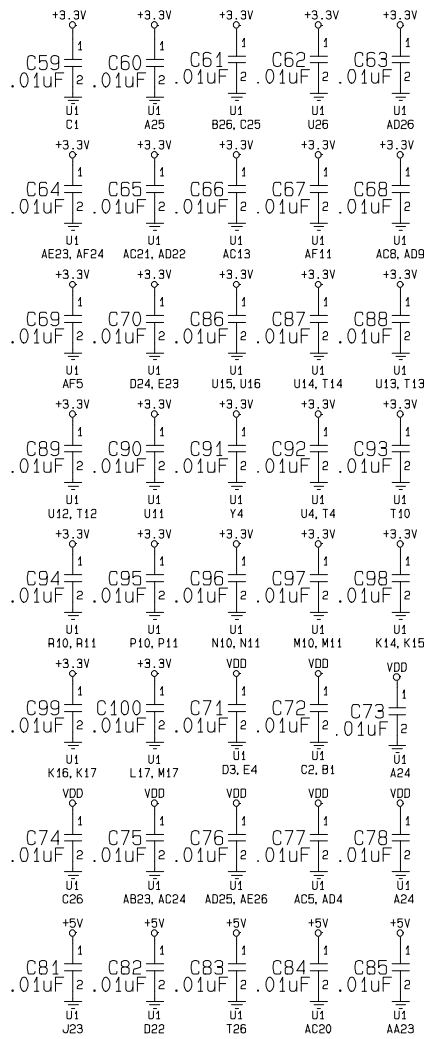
+3.3V
1
C59
.01uF
2
U1
C1

+3.3V
1
C60
.01uF
2
U1
A25

+3.3V
1
C61
.01uF
2
U1
B26, C25

+3.3V
1
C62
.01uF
2
U1
U26

+3.3V
1
C63
.01uF
2
U1
AD26

+3.3V
1
C64
.01uF
2
U1
AE23, AF24

+3.3V
1
C65
.01uF
2
U1
AC21, AD22

+3.3V
1
C66
.01uF
2
U1
AC13

+3.3V
1
C67
.01uF
2
U1
AF11

+3.3V
1
C68
.01uF
2
U1
AC8, AD9

+3.3V
1
C69
.01uF
2
U1
AF5

+3.3V
1
C70
.01uF
2
U1
D24, E23

+3.3V
1
C86
.01uF
2
U1
U15, U16

+3.3V
1
C87
.01uF
2
U1
U14, T14

+3.3V
1
C88
.01uF
2
U1
U13, T13

+3.3V
1
C89
.01uF
2
U1
U12, T12

+3.3V
1
C90
.01uF
2
U1
U11

+3.3V
1
C91
.01uF
2
U1
Y4

+3.3V
1
C92
.01uF
2
U1
U4, T4

+3.3V
1
C93
.01uF
2
U1
T10

+3.3V
1
C94
.01uF
2
U1
R10, R11

+3.3V
1
C95
.01uF
2
U1
P10, P11

+3.3V
1
C96
.01uF
2
U1
N10, N11

+3.3V
1
C97
.01uF
2
U1
M10, M11

+3.3V
1
C98
.01uF
2
U1
K14, K15

+3.3V
1
C99
.01uF
2
U1
K16, K17

+3.3V
1
C100
.01uF
2
U1
L17, M17

VDD
1
C71
.01uF
2
U1
D3, E4

VDD
1
C72
.01uF
2
U1
C2, B1

VDD
1
C73
.01uF
2
U1
A24

VDD
1
C74
.01uF
2
U1
C26

VDD
1
C75
.01uF
2
U1
AB23, AC24

VDD
1
C76
.01uF
2
U1
AD25, AE26

VDD
1
C77
.01uF
2
U1
AC5, AD4

VDD
1
C78
.01uF
2
U1
A24

+5V
1
C81
.01uF
2
U1
J23

+5V
1
C82
.01uF
2
U1
D22

+5V
1
C83
.01uF
2
U1
T26

+5V
1
C84
.01uF
2
U1
AC20

+5V
1
C85
.01uF
2
U1
AA23